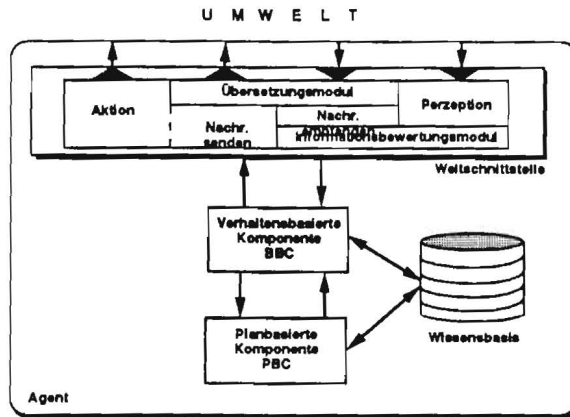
U M W E L T

Übersetzungsmodul

Aktion

Perzeption

Nachr. senden

Nachr. empfangen

Informationsbewertungsmodul

Weltschnittstelle

Verhaltensbasierte Komponente BBC

Planbasierte Komponente PBC

Wissensbasis

Agent